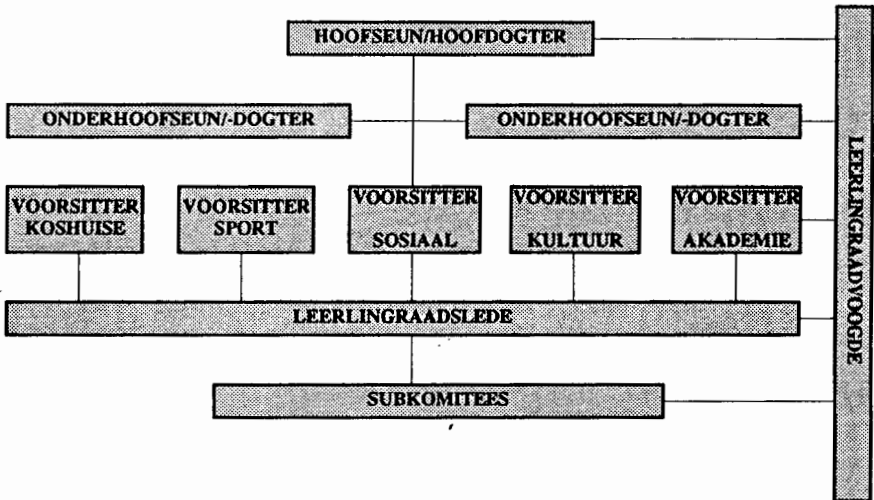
HOOFSEUN/HOOFDOGTER

ONDERHOOFSEUN/-DOGTER

ONDERHOOFSEUN/-DOGTER

VOORSITTER KOSHUISE

VOORSITTER SPORT

VOORSITTER SOSIAAL

VOORSITTER KULTUUR

VOORSITTER AKADEMIE

LEERLINGRAADSLEDE

SUBKOMITEES

LEERLINGRAADVOOGDE